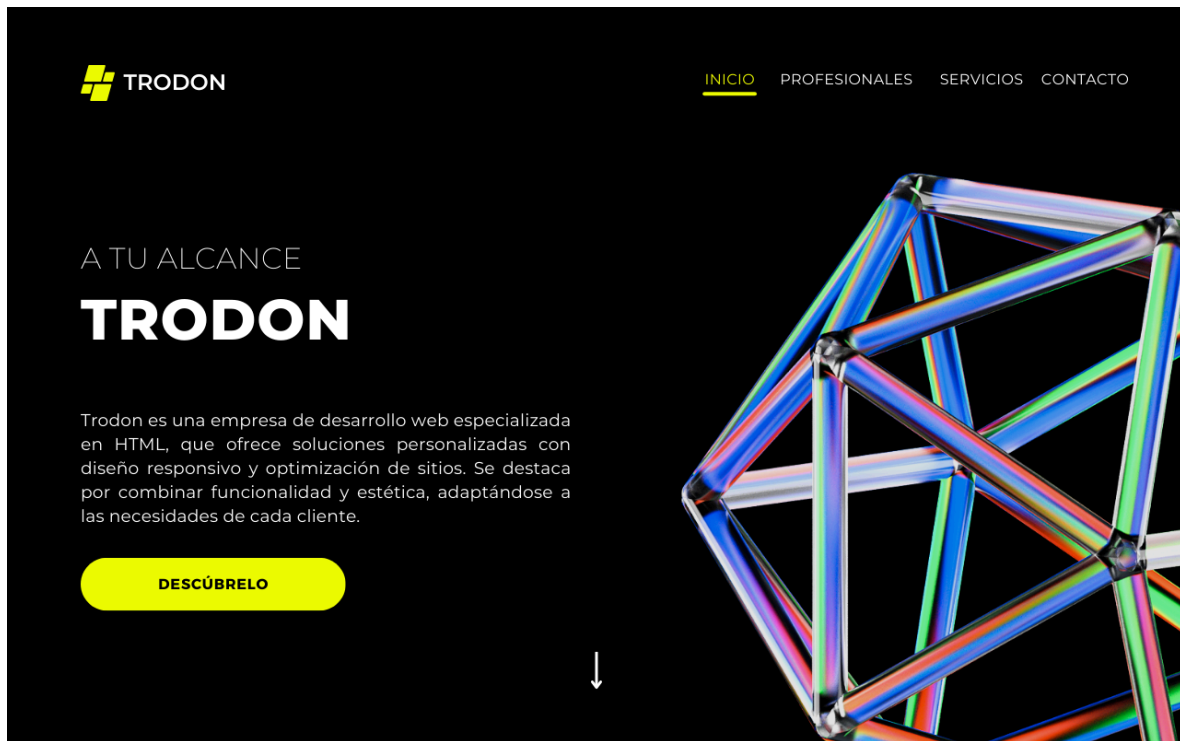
TRODON

INICIO PROFESIONALES SERVICIOS CONTACTO

A TU ALCANCE

TRODON

Trodon es una empresa de desarrollo web especializada en HTML, que ofrece soluciones personalizadas con diseño responsivo y optimización de sitios. Se destaca por combinar funcionalidad y estética, adaptándose a las necesidades de cada cliente.

DESCÚBRELO